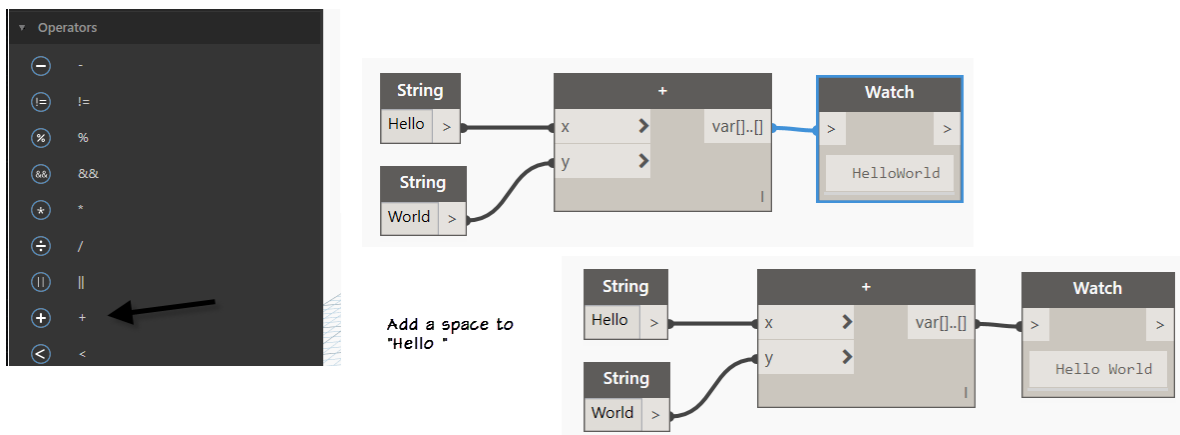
Operators

-

!=

%

&&

*

/

||

+

<

String

Hello >

String

World >

+

x >

y >

var[]..[]

Watch

> >

HelloWorld

Add a space to "Hello "

String

Hello >

String

World >

+

x >

y >

var[]..[]

Watch

> >

Hello World